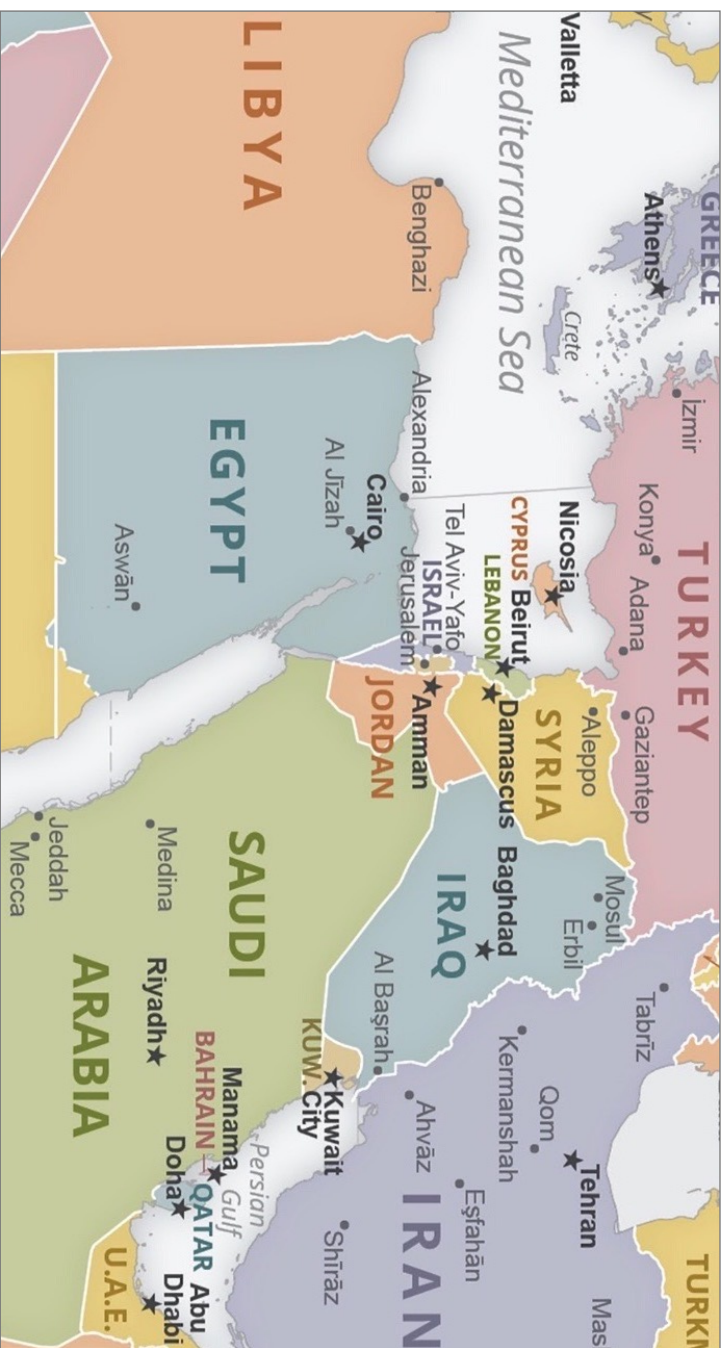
LIBYA
Valletta
Mediterranean Sea
GREECE
Athens
Crete
Benghazi
İzmir
Konya
Adana
TURKEY
Gaziantep
Aleppo
Mosul
Erbil
Tabrīz
TURKM
Alexandria
EGYPT
Al Jīzah
Cairo
Aswān
Nicosia
CYPRUS
Beirut
LEBANON
Tel Aviv-Yafo
ISRAEL
Jerusalem
Amman
JORDAN
Damascus
SYRIA
IRAQ
Baghdad
Al Başrah
Kermanshah
Qom
Tehran
Ahvāz
Eşfahān
IRAN
Shīrāz
Mas
SAUDI
ARABIA
Medina
Jeddah
Mecca
Riyadh
KUW.
Kuwait City
BAHRAIN
Manama
Persian Gulf
Doha
QATAR
Abu Dhabi
U.A.E.